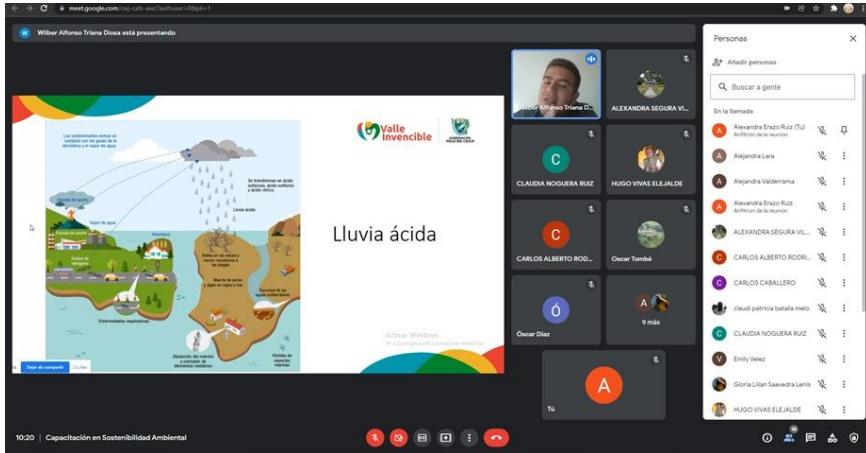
meet.google.com/cxj-cafc-awc?authuser=0&pli=1

W Wilber Alfonso Triana Diosa está presentando

Valle Invencible

Lluvia ácida

Los contaminantes entran en contacto con los gases de la atmósfera y el vapor de agua

Se transforman en ácido sulfúrico, ácido sulfuroso y ácido nítrico

Lluvia ácida

Vapor de agua

Óxidos de nitrógeno

Enfermedades respiratorias

Disolución del mármol y corrosión de elementos metálicos

Pérdida de espacios marinos

Activar Windows
Ve a Configuración para activar Windows.

Dejar de compartir Ocultar

Wilber Alfonso Triana D...

ALEXANDRA SEGURA VI...

C CLAUDIA NOGUERA RUIZ

HUGO VIVAS ELEJALDE

C CARLOS ALBERTO ROD...

Oscar Tombé

Ó Óscar Díaz

A 9 más

A Tú

Personas

Añadir personas

Buscar a gente

En la llamada

Alexandra Erazo Ruiz (Tú)
Anfitrión de la reunión

Alejandra Lara

Alejandra Valderrama

Alexandra Erazo Ruiz
Anfitrión de la reunión

ALEXANDRA SEGURA VIL...

CARLOS ALBERTO RODRI...

CARLOS CABALLERO

claudi patricia batalla melo

CLAUDIA NOGUERA RUIZ

Emily Velez

Gloria Lilian Saavedra Lenis

HUGO VIVAS ELEJALDE

10:20 | Capacitación en Sostenibilidad Ambiental